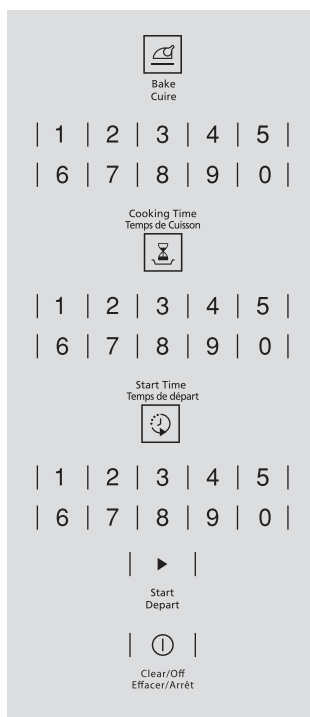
Bake
Cuire

| 1 | 2 | 3 | 4 | 5 |
| 6 | 7 | 8 | 9 | 0 |

Cooking Time
Temps de Cuisson

| 1 | 2 | 3 | 4 | 5 |
| 6 | 7 | 8 | 9 | 0 |

Start Time
Temps de départ

| 1 | 2 | 3 | 4 | 5 |
| 6 | 7 | 8 | 9 | 0 |

Start
Depart

Clear/Off
Effacer/Arrêt